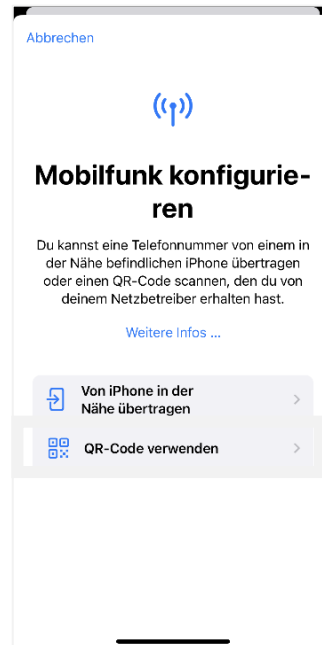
Abbrechen

Mobilfunk konfigurieren

Du kannst eine Telefonnummer von einem in der Nähe befindlichen iPhone übertragen oder einen QR-Code scannen, den du von deinem Netzbetreiber erhalten hast.

Weitere Infos ...

Von iPhone in der Nähe übertragen

QR-Code verwenden